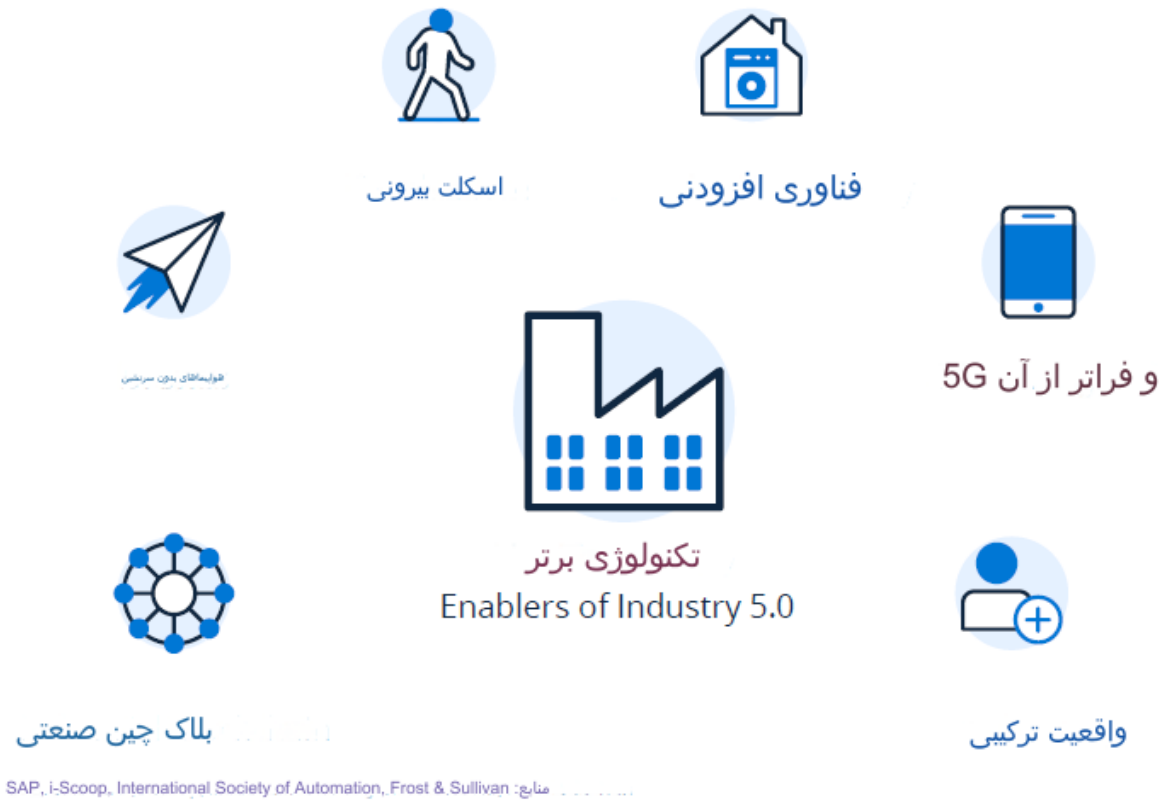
اسکلت بیرونی

فناوری افزودنی

هواپیماهای بدون سرنشین

5G و فراتر از آن

تکنولوژی برتر
Enablers of Industry 5.0

بلاک چین صنعتی

واقعیت ترکیبی

منابع: SAP, i-Scoop, International Society of Automation, Frost & Sullivan